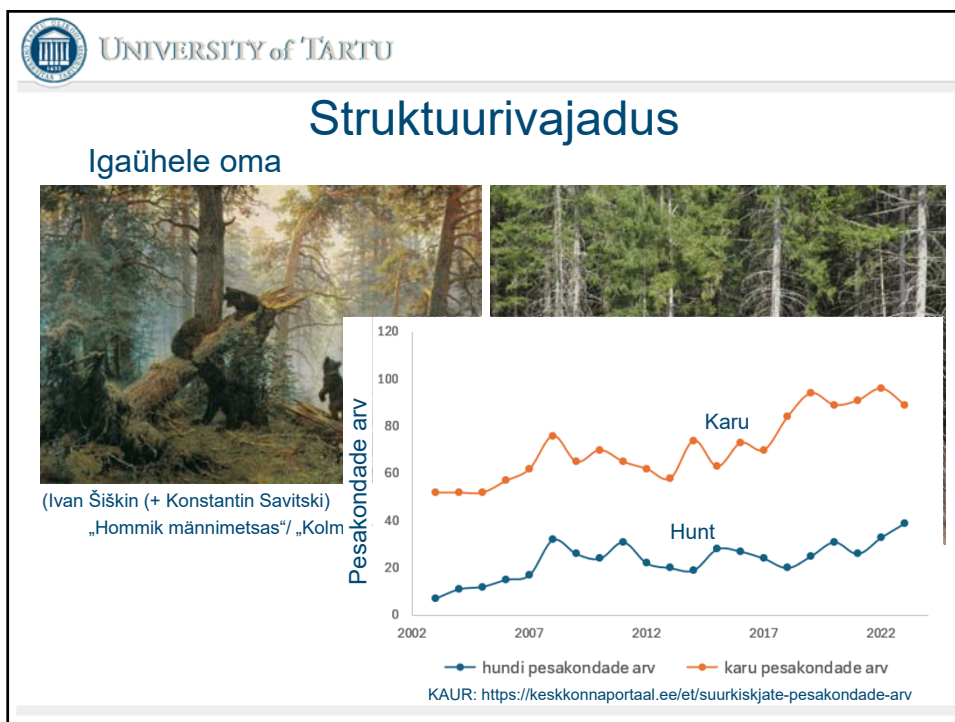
UNIVERSITY of TARTU

Struktuurivajadus

Igaühele oma

(Ivan Šiškin (+ Konstantin Savitski)
„Hommik männimetsas“/ „Kolm

Pesakondade arv

120
100
80
60
40
20
0

2002 2007 2012 2017 2022

Karu

Hunt

hundi pesakondade arv karu pesakondade arv

KAUR: https://keskkonnaportaal.ee/et/suurkiskjate-pesakondade-arv